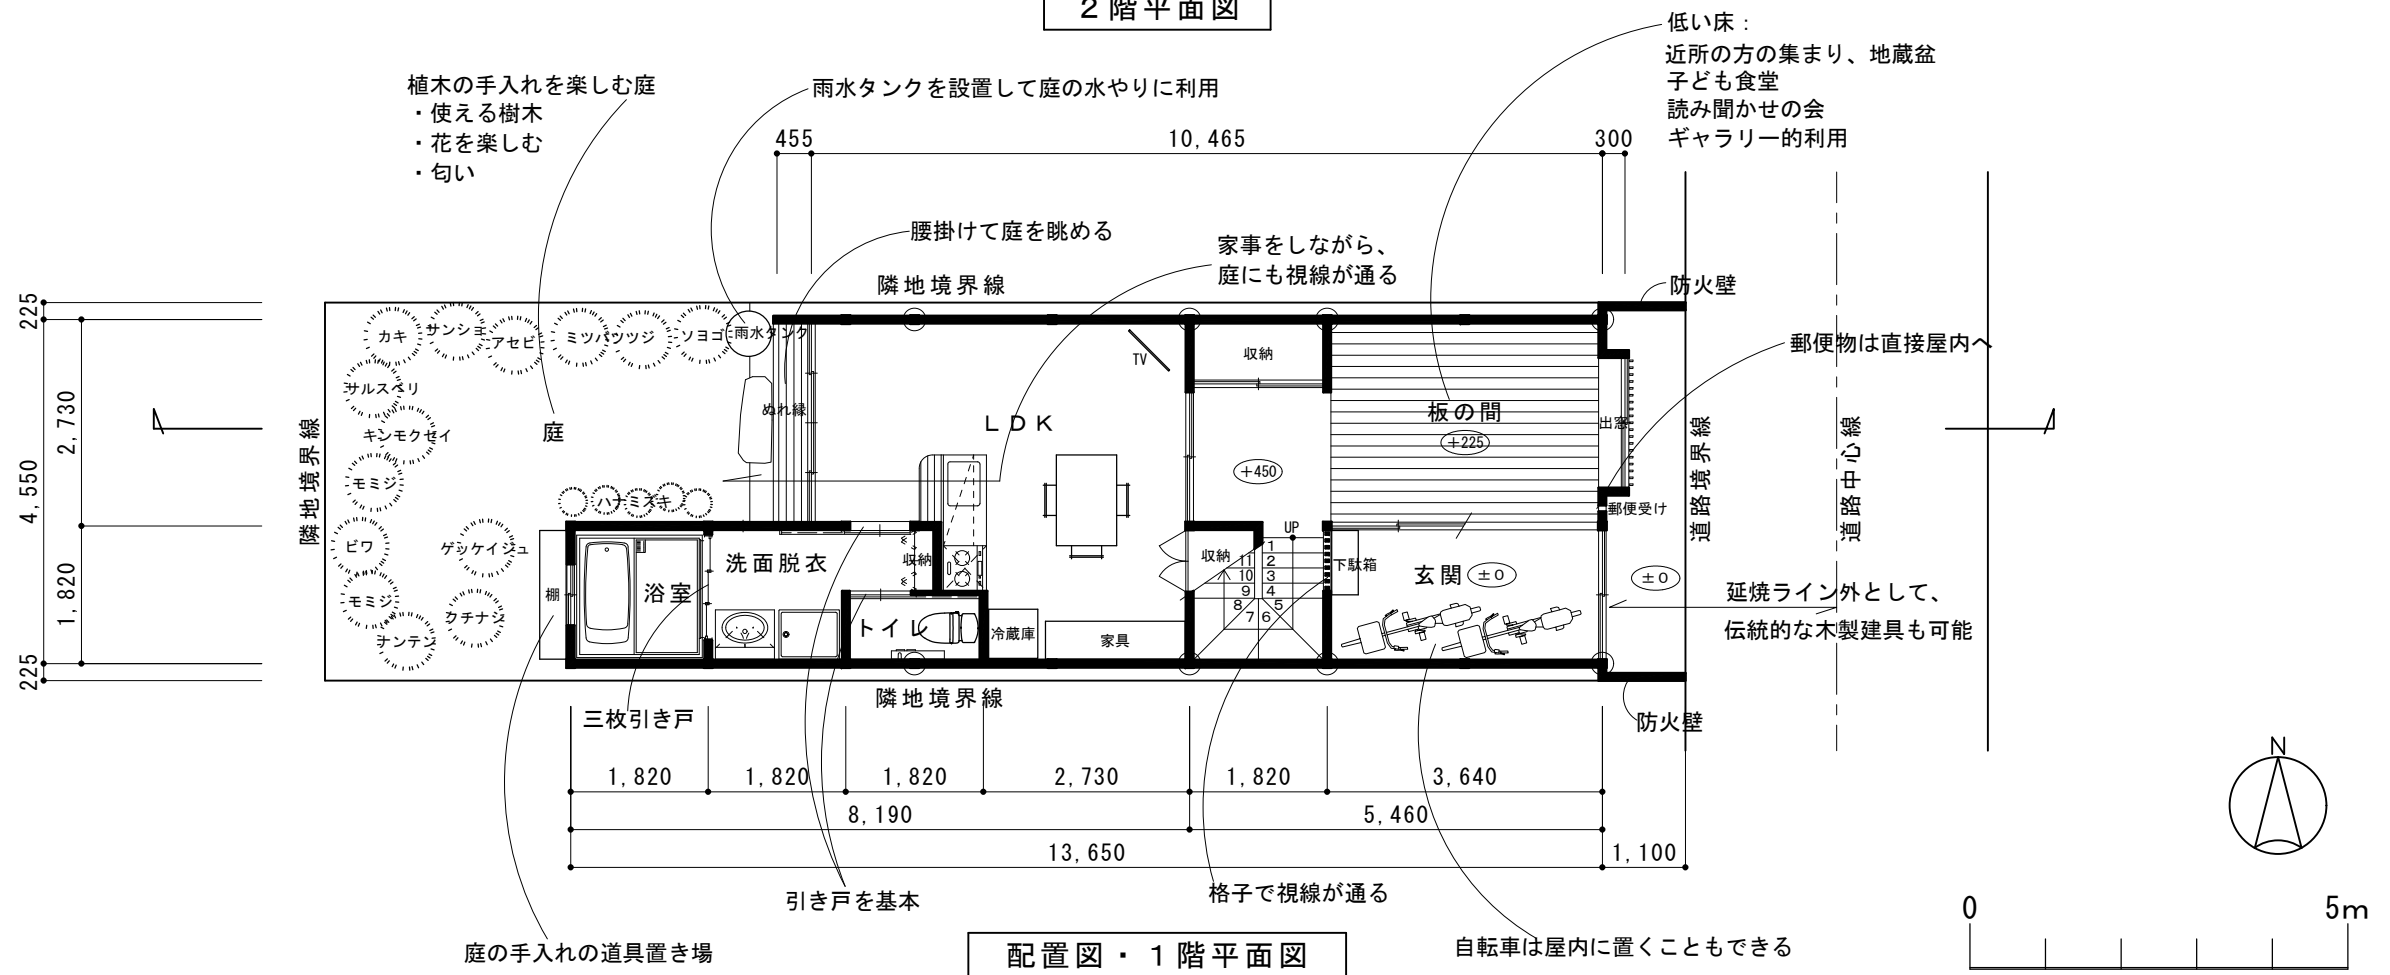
２階平面図

植木の手入れを楽しむ庭
・使える樹木
・花を楽しむ
・匂い

雨水タンクを設置して庭の水やりに利用

低い床：
近所の方の集まり、地蔵盆
子ども食堂
読み聞かせの会
ギャラリー的利用

455
10,465
300

腰掛けて庭を眺める

家事をしながら、
庭にも視線が通る

隣地境界線

防火壁

カキ
サンシュ
アセビ
ミツバツツジ
ソヨゴ
雨水タンク

郵便物は直接屋内へ

TV
収納

サルスベリ

ぬれ縁

板の間
+225

225
2,730
4,550
1,820
225

隣地境界線

キンモクセイ
庭
ＬＤＫ
出窓
道路境界線
道路中心線

+450

モミジ

ハナミズキ

郵便受け

UP

ビワ
ゲッケイジュ
洗面脱衣
収納
収納
下駄箱
1
11
2
10
3
9
4
8
5
7
6
玄関
±0
±0

延焼ライン外として、
伝統的な木製建具も可能

棚
浴室
モミジ
トイレ
冷蔵庫
家具
クチナシ
ナンテン

隣地境界線

防火壁

三枚引き戸

1,820
1,820
1,820
2,730
1,820
3,640
8,190
5,460
13,650
1,100

N

引き戸を基本

格子で視線が通る

0
5m

庭の手入れの道具置き場

配置図・１階平面図

自転車は屋内に置くこともできる